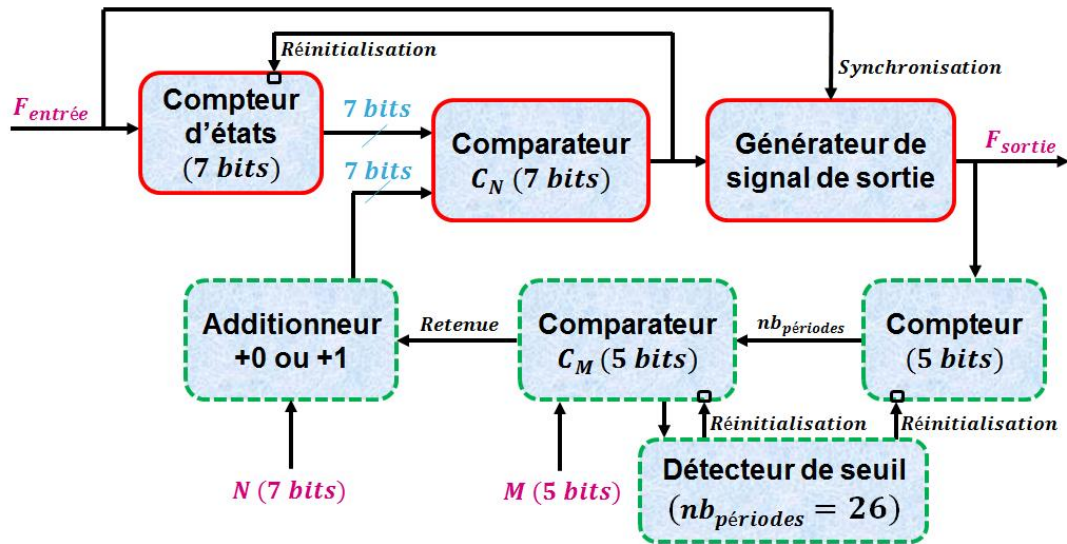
Réinitialisation

Synchronisation

$F_{entrée}$

Compteur d'états ($7\ bits$)

7 bits

7 bits

Comparateur $C_N$ ($7\ bits$)

Générateur de signal de sortie

$F_{sortie}$

Additionneur +0 ou +1

Retenue

Comparateur $C_M$ ($5\ bits$)

$nb_{périodes}$

Compteur ($5\ bits$)

Réinitialisation

Réinitialisation

Détecteur de seuil ($nb_{périodes} = 26$)

$N$ ($7\ bits$)

$M$ ($5\ bits$)